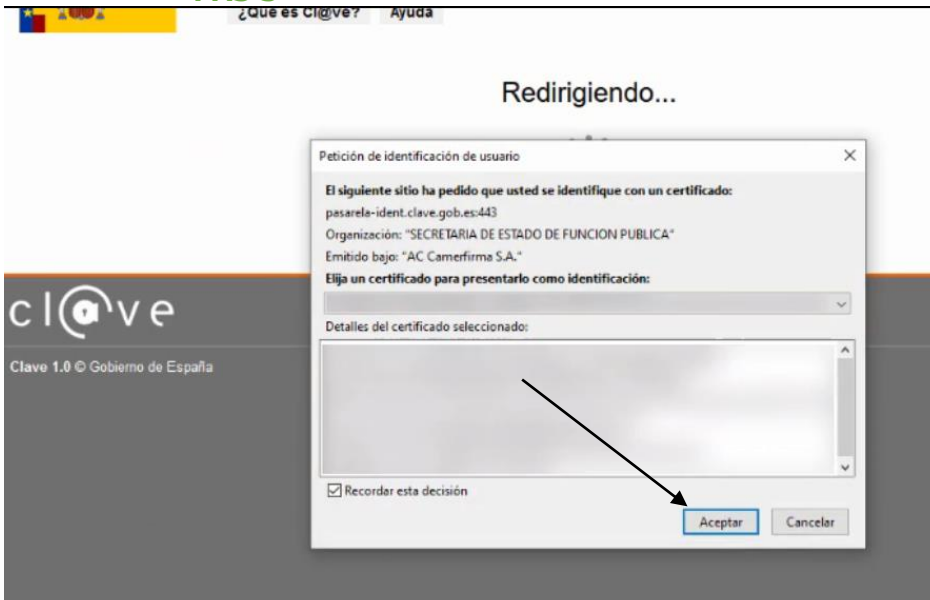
¿Qué es Cl@ve?   Ayuda

Redirigiendo...

Petición de identificación de usuario

El siguiente sitio ha pedido que usted se identifique con un certificado:

pasarela-ident.clave.gob.es:443

Organización: "SECRETARIA DE ESTADO DE FUNCION PUBLICA"

Emitido bajo: "AC Camerfirma S.A."

Elija un certificado para presentarlo como identificación:

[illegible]

Detalles del certificado seleccionado:

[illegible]

Recordar esta decisión

Aceptar   Cancelar

cl@ve

Clave 1.0 © Gobierno de España